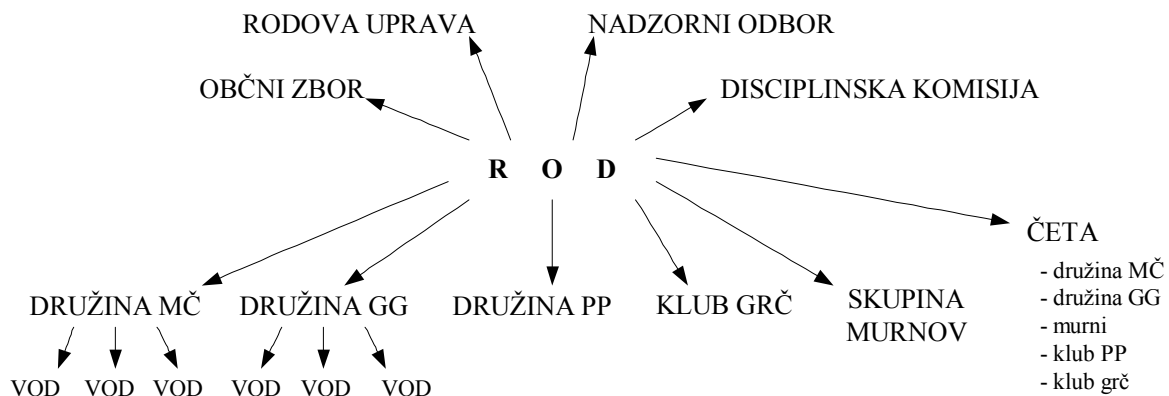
RODOVA UPRAVA

NADZORNI ODBOR

OBČNI ZBOR

DISCIPLINSKA KOMISIJA

R O D

ČETA
- družina MČ
- družina GG
- murni
- klub PP
- klub grč

DRUŽINA MČ

DRUŽINA GG

DRUŽINA PP

KLUB GRČ

SKUPINA MURNOV

VOD VOD VOD VOD VOD VOD